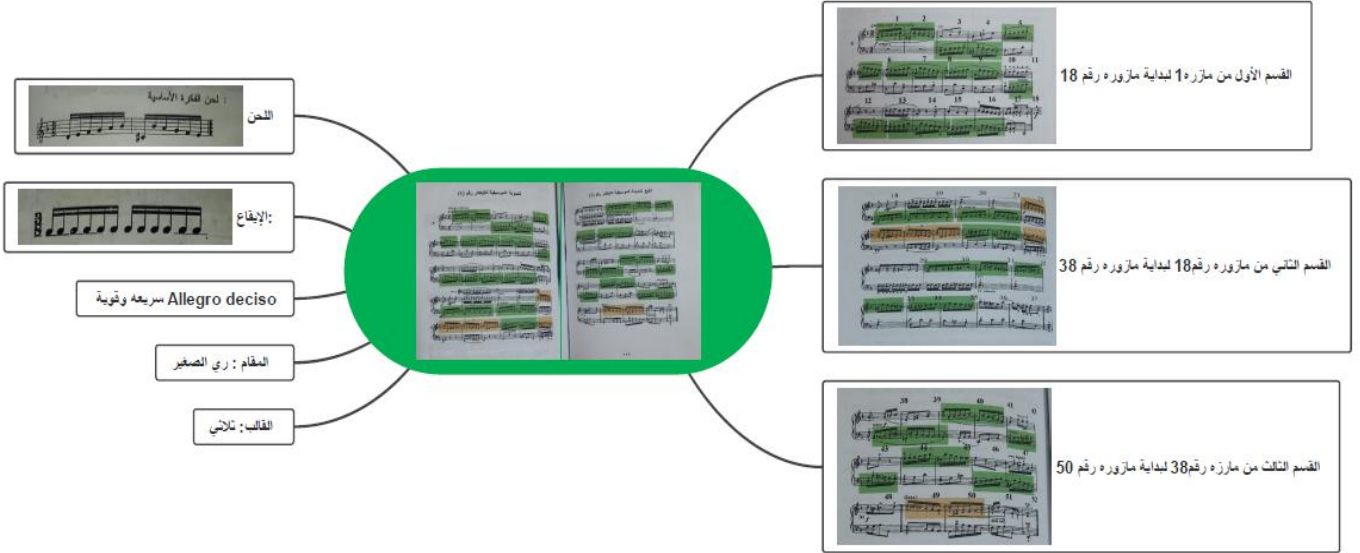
: لحن الفكرة الأساسية

اللحن

:الإيقاع

Allegro deciso سريعة وقوية

المقام : ري الصغير

القالب: ثلاثي

القسم الأول من مازره 1 لبداية مازوره رقم 18

القسم الثاني من مازوره رقم18 لبداية مازوره رقم 38

القسم الثالث من مازره رقم38 لبداية مازوره رقم 50